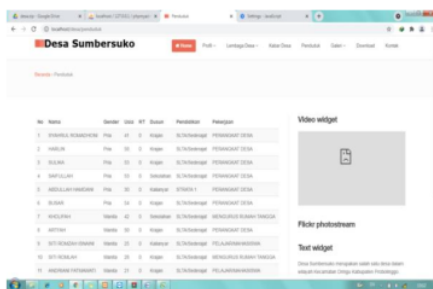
Desa Sumbersuko

Beranda / Penduduk

| No | Nama | Gender | Usia | RT | Dusun | Pendidikan | Pekerjaan |
|---|---|---|---|---|---|---|---|
| 1 | SYAHRUL ROMADHONI | Pria | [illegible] | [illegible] | Krajan | SLTA/Sederajat | PERANGKAT DESA |
| 2 | YASLIN | Pria | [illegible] | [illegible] | Krajan | SLTA/Sederajat | PERANGKAT DESA |
| 3 | SULIMA | Pria | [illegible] | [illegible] | Krajan | SLTA/Sederajat | PERANGKAT DESA |
| 4 | SAIFULLAH | Pria | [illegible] | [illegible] | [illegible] | SLTA/Sederajat | PERANGKAT DESA |
| 5 | ABDULLAH HAMDANI | Pria | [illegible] | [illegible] | Kalianyar | STM/DII | PERANGKAT DESA |
| 6 | BUSARI | Pria | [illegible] | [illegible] | Krajan | SLTA/Sederajat | PERANGKAT DESA |
| 7 | KHOLIFAH | Wanita | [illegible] | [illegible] | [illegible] | SLTA/Sederajat | MENGURUS RUMAH TANGGA |
| 8 | ARTIYAH | Wanita | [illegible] | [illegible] | Krajan | SLTA/Sederajat | PERANGKAT DESA |
| 9 | SITI ROKAYAH | Wanita | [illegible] | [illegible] | Kalianyar | SLTA/Sederajat | PELAJAR/MAHASISWA |
| 10 | SITI ROMLAH | Wanita | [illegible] | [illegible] | Krajan | SLTA/Sederajat | MENGURUS RUMAH TANGGA |
| 11 | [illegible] | Wanita | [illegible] | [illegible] | Krajan | SLTA/Sederajat | PELAJAR/MAHASISWA |

Video widget

Flickr photostream

Text widget

Desa Sumbersuko merupakan salah satu desa dalam wilayah kecamatan Dringu Kabupaten Probolinggo.